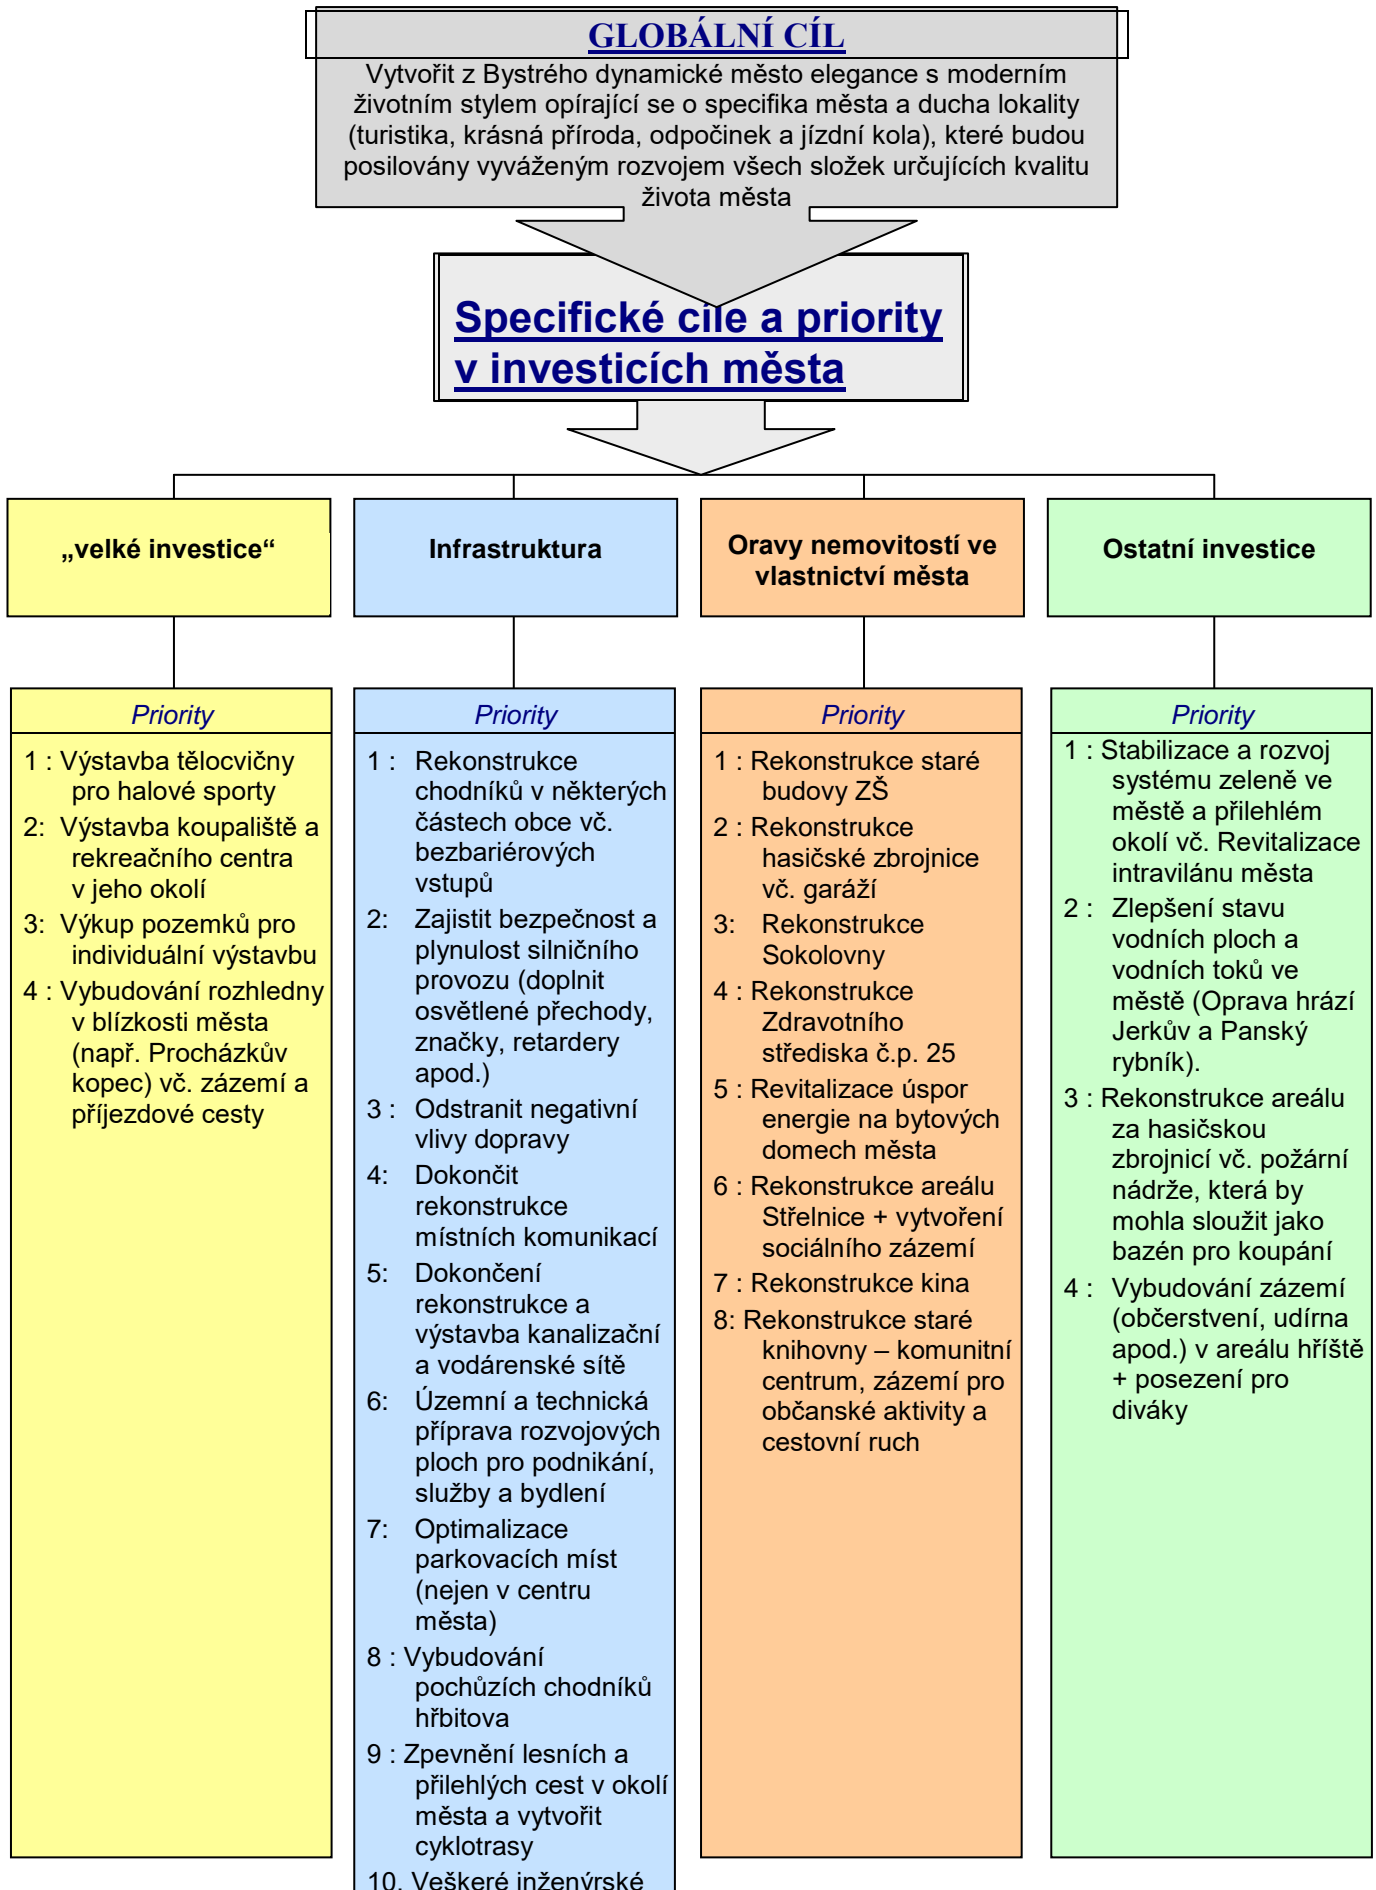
GLOBÁLNÍ CÍL

Vytvořit z Bystrého dynamické město elegance s moderním životním stylem opírající se o specifika města a ducha lokality (turistika, krásná příroda, odpočinek a jízdní kola), které budou posilovány vyváženým rozvojem všech složek určujících kvalitu života města

Specifické cíle a priority v investicích města

„velké investice“

Infrastruktura

Oravy nemovitostí ve vlastnictví města

Ostatní investice

Priority

1 : Výstavba tělocvičny pro halové sporty

2: Výstavba koupaliště a rekreačního centra v jeho okolí

3: Výkup pozemků pro individuální výstavbu

4 : Vybudování rozhledny v blízkosti města (např. Procházkův kopec) vč. zázemí a příjezdové cesty

Priority

1 : Rekonstrukce chodníků v některých částech obce vč. bezbariérových vstupů

2: Zajistit bezpečnost a plynulost silničního provozu (doplnit osvětlené přechody, značky, retardery apod.)

3 : Odstranit negativní vlivy dopravy

4: Dokončit rekonstrukce místních komunikací

5: Dokončení rekonstrukce a výstavba kanalizační a vodárenské sítě

6: Územní a technická příprava rozvojových ploch pro podnikání, služby a bydlení

7: Optimalizace parkovacích míst (nejen v centru města)

8 : Vybudování pochůzích chodníků hřbitova

9 : Zpevnění lesních a přilehlých cest v okolí města a vytvořit cyklotrasy

10. Veškeré inženýrské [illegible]

Priority

1 : Rekonstrukce staré budovy ZŠ

2 : Rekonstrukce hasičské zbrojnice vč. garáží

3: Rekonstrukce Sokolovny

4 : Rekonstrukce Zdravotního střediska č.p. 25

5 : Revitalizace úspor energie na bytových domech města

6 : Rekonstrukce areálu Střelnice + vytvoření sociálního zázemí

7 : Rekonstrukce kina

8: Rekonstrukce staré knihovny – komunitní centrum, zázemí pro občanské aktivity a cestovní ruch

Priority

1 : Stabilizace a rozvoj systému zeleně ve městě a přilehlém okolí vč. Revitalizace intravilánu města

2 : Zlepšení stavu vodních ploch a vodních toků ve městě (Oprava hrází Jerkův a Panský rybník).

3 : Rekonstrukce areálu za hasičskou zbrojnicí vč. požární nádrže, která by mohla sloužit jako bazén pro koupání

4 : Vybudování zázemí (občerstvení, udírna apod.) v areálu hříště + posezení pro diváky